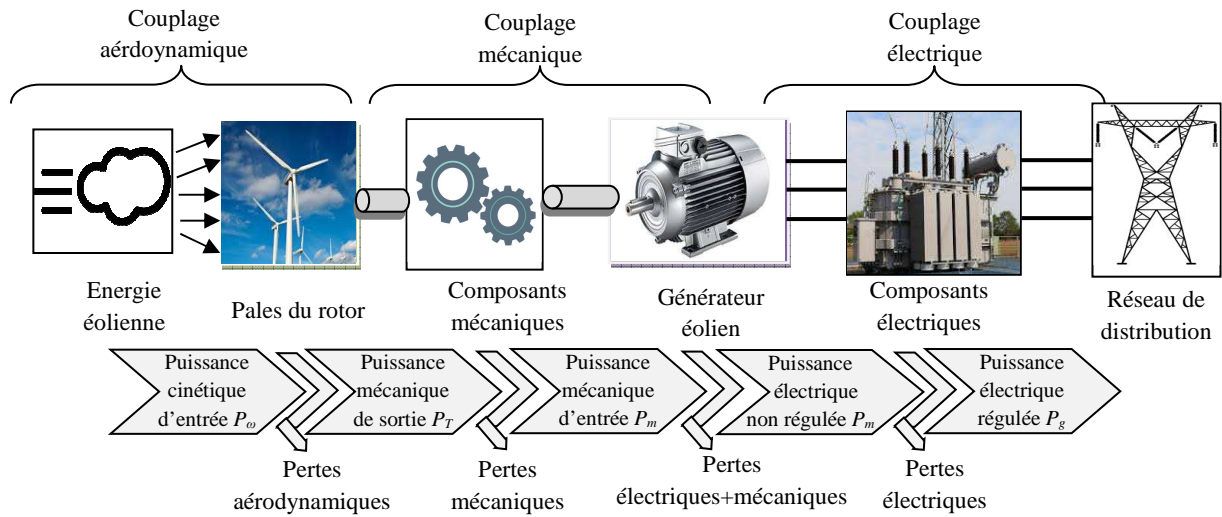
Couplage aérdoynamique

Couplage mécanique

Couplage électrique

Energie éolienne

Pales du rotor

Composants mécaniques

Générateur éolien

Composants électriques

Réseau de distribution

Puissance cinétique d'entrée $P_{\omega}$

Puissance mécanique de sortie $P_T$

Puissance mécanique d'entrée $P_m$

Puissance électrique non régulée $P_m$

Puissance électrique régulée $P_g$

Pertes aérodynamiques

Pertes mécaniques

Pertes électriques+mécaniques

Pertes électriques